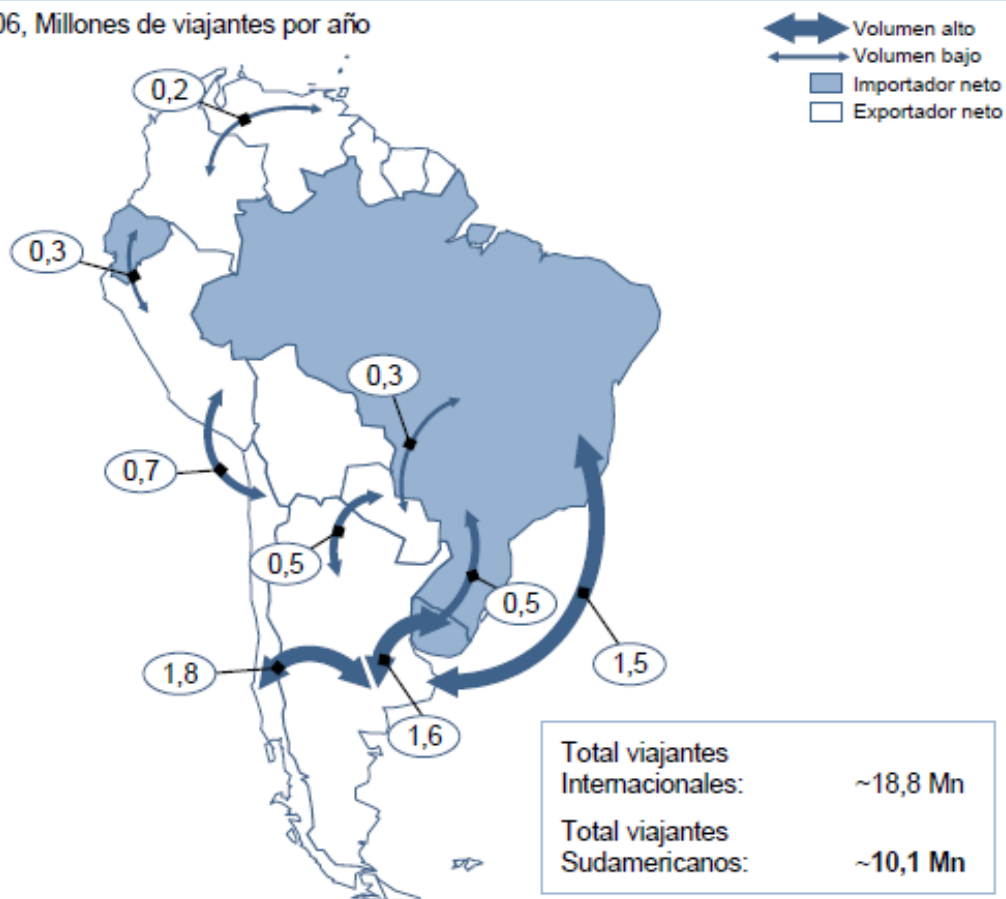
06, Millones de viajantes por año

Volumen alto
Volumen bajo
Importador neto
Exportador neto

0,2

0,3

0,3

0,7

0,5

0,5

1,8

1,6

1,5

Total viajantes Internacionales: ~18,8 Mn

Total viajantes Sudamericanos: **~10,1 Mn**